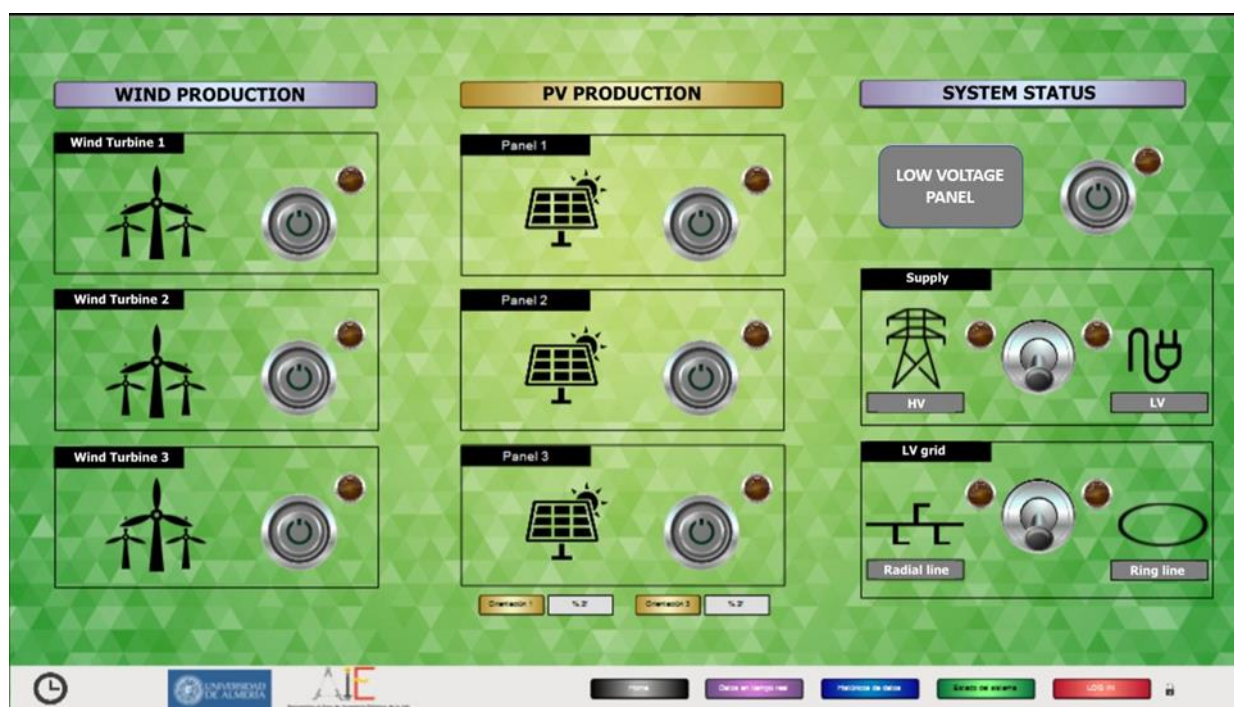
WIND PRODUCTION

Wind Turbine 1

Wind Turbine 2

Wind Turbine 3

PV PRODUCTION

Panel 1

Panel 2

Panel 3

Orientación 1 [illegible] Orientación 2 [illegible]

SYSTEM STATUS

LOW VOLTAGE PANEL

Supply

HV

LV

LV grid

Radial line

Ring line

UNIVERSIDAD DE ALMERÍA

AIE

Home Datos en tiempo real Histórico de datos Estado del sistema LOG IN